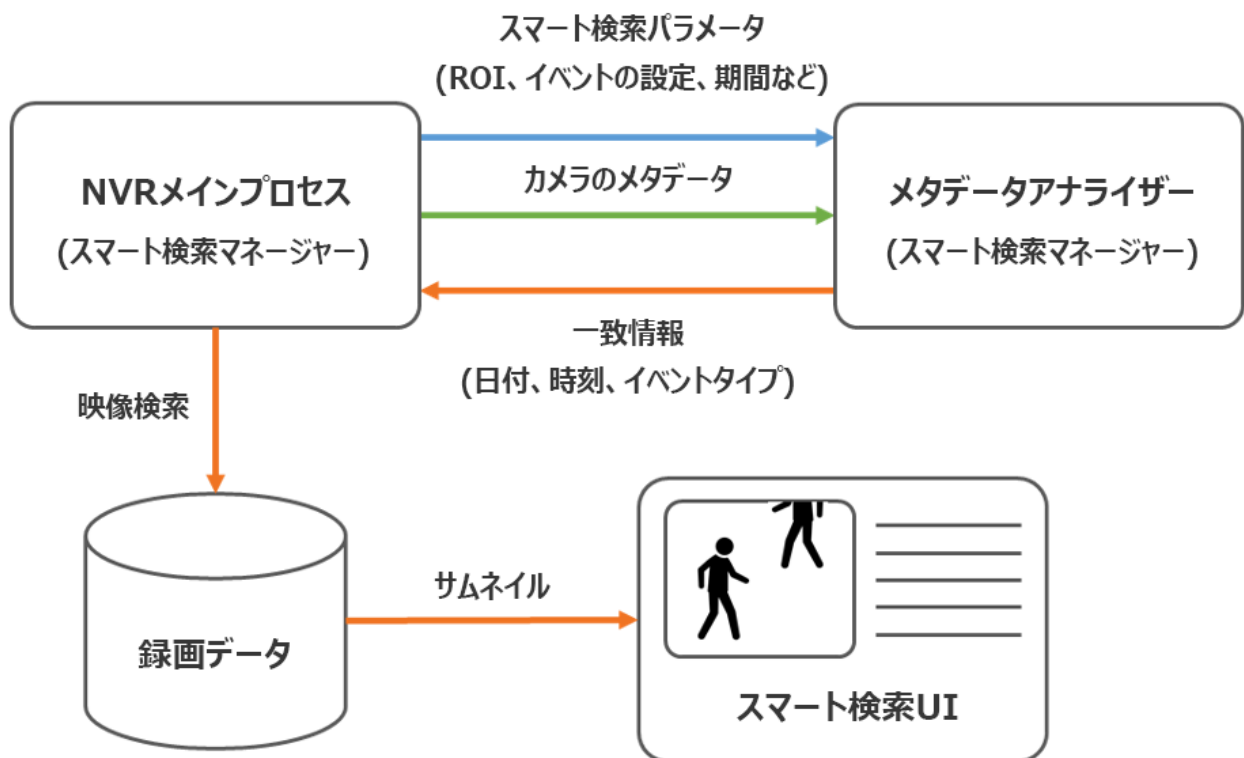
スマート検索パラメータ
(ROI、イベントの設定、期間など)

NVRメインプロセス
(スマート検索マネージャー)

カメラのメタデータ

メタデータアナライザー
(スマート検索マネージャー)

一致情報
(日付、時刻、イベントタイプ)

映像検索

録画データ

サムネイル

スマート検索UI